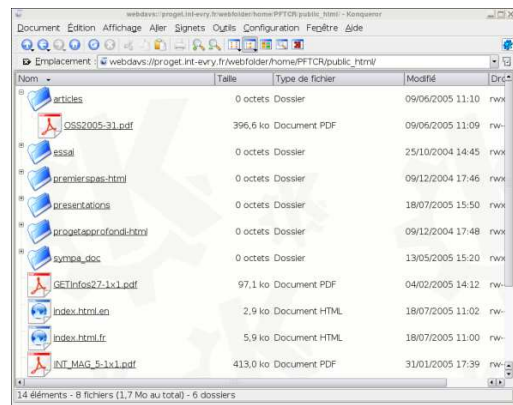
webdavs://proget.int-evry.fr/webfolder/home/PFTCR/public_html/ - Konqueror

Document Édition Affichage Aller Signets Outils Configuration Fenêtre Aide

Emplacement : webdavs://proget.int-evry.fr/webfolder/home/PFTCR/public_html/

| Nom | Taille | Type de fichier | Modifié | Dro |
|---|---|---|---|---|
| articles | 0 octets | Dossier | 09/06/2005 11:10 | rwx |
| OSS2005-31.pdf | 396,6 ko | Document PDF | 09/06/2005 11:09 | rw- |
| essai | 0 octets | Dossier | 25/10/2004 14:45 | rwx |
| premierspas-html | 0 octets | Dossier | 09/12/2004 17:46 | rwx |
| presentations | 0 octets | Dossier | 18/07/2005 15:50 | rwx |
| progetapprofondi-html | 0 octets | Dossier | 09/12/2004 17:48 | rwx |
| sympa_doc | 0 octets | Dossier | 13/05/2005 15:20 | rwx |
| GETInfos27-1x1.pdf | 97,1 ko | Document PDF | 04/02/2005 14:12 | rw- |
| index.html.en | 2,9 ko | Document HTML | 18/07/2005 11:02 | rw- |
| index.html.fr | 5,9 ko | Document HTML | 18/07/2005 11:00 | rw- |
| INT_MAG_5-1x1.pdf | 413,0 ko | Document PDF | 31/01/2005 17:39 | rw- |

14 éléments - 8 fichiers (1,7 Mo au total) - 6 dossiers